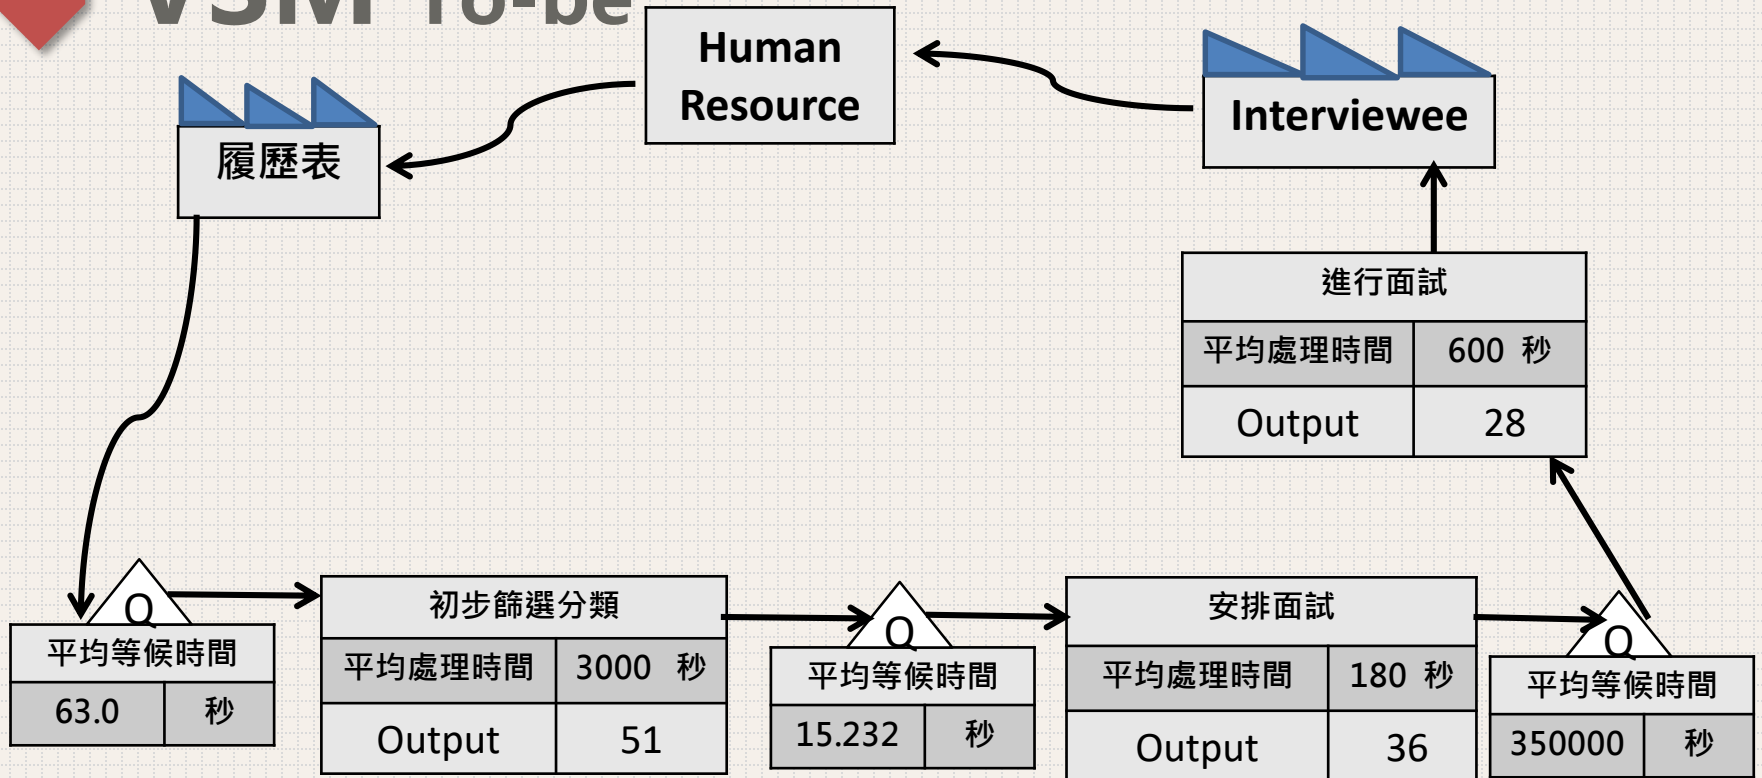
VSM To-be

Human Resource

Interviewee

履歷表

進行面試

| 平均處理時間 | 600 秒 |
|---|---|
| Output | 28 |

Q

| 平均等候時間 | |
|---|---|
| 63.0 | 秒 |

初步篩選分類

| 平均處理時間 | 3000 秒 |
|---|---|
| Output | 51 |

Q

| 平均等候時間 | |
|---|---|
| 15.232 | 秒 |

安排面試

| 平均處理時間 | 180 秒 |
|---|---|
| Output | 36 |

Q

| 平均等候時間 | |
|---|---|
| 350000 | 秒 |